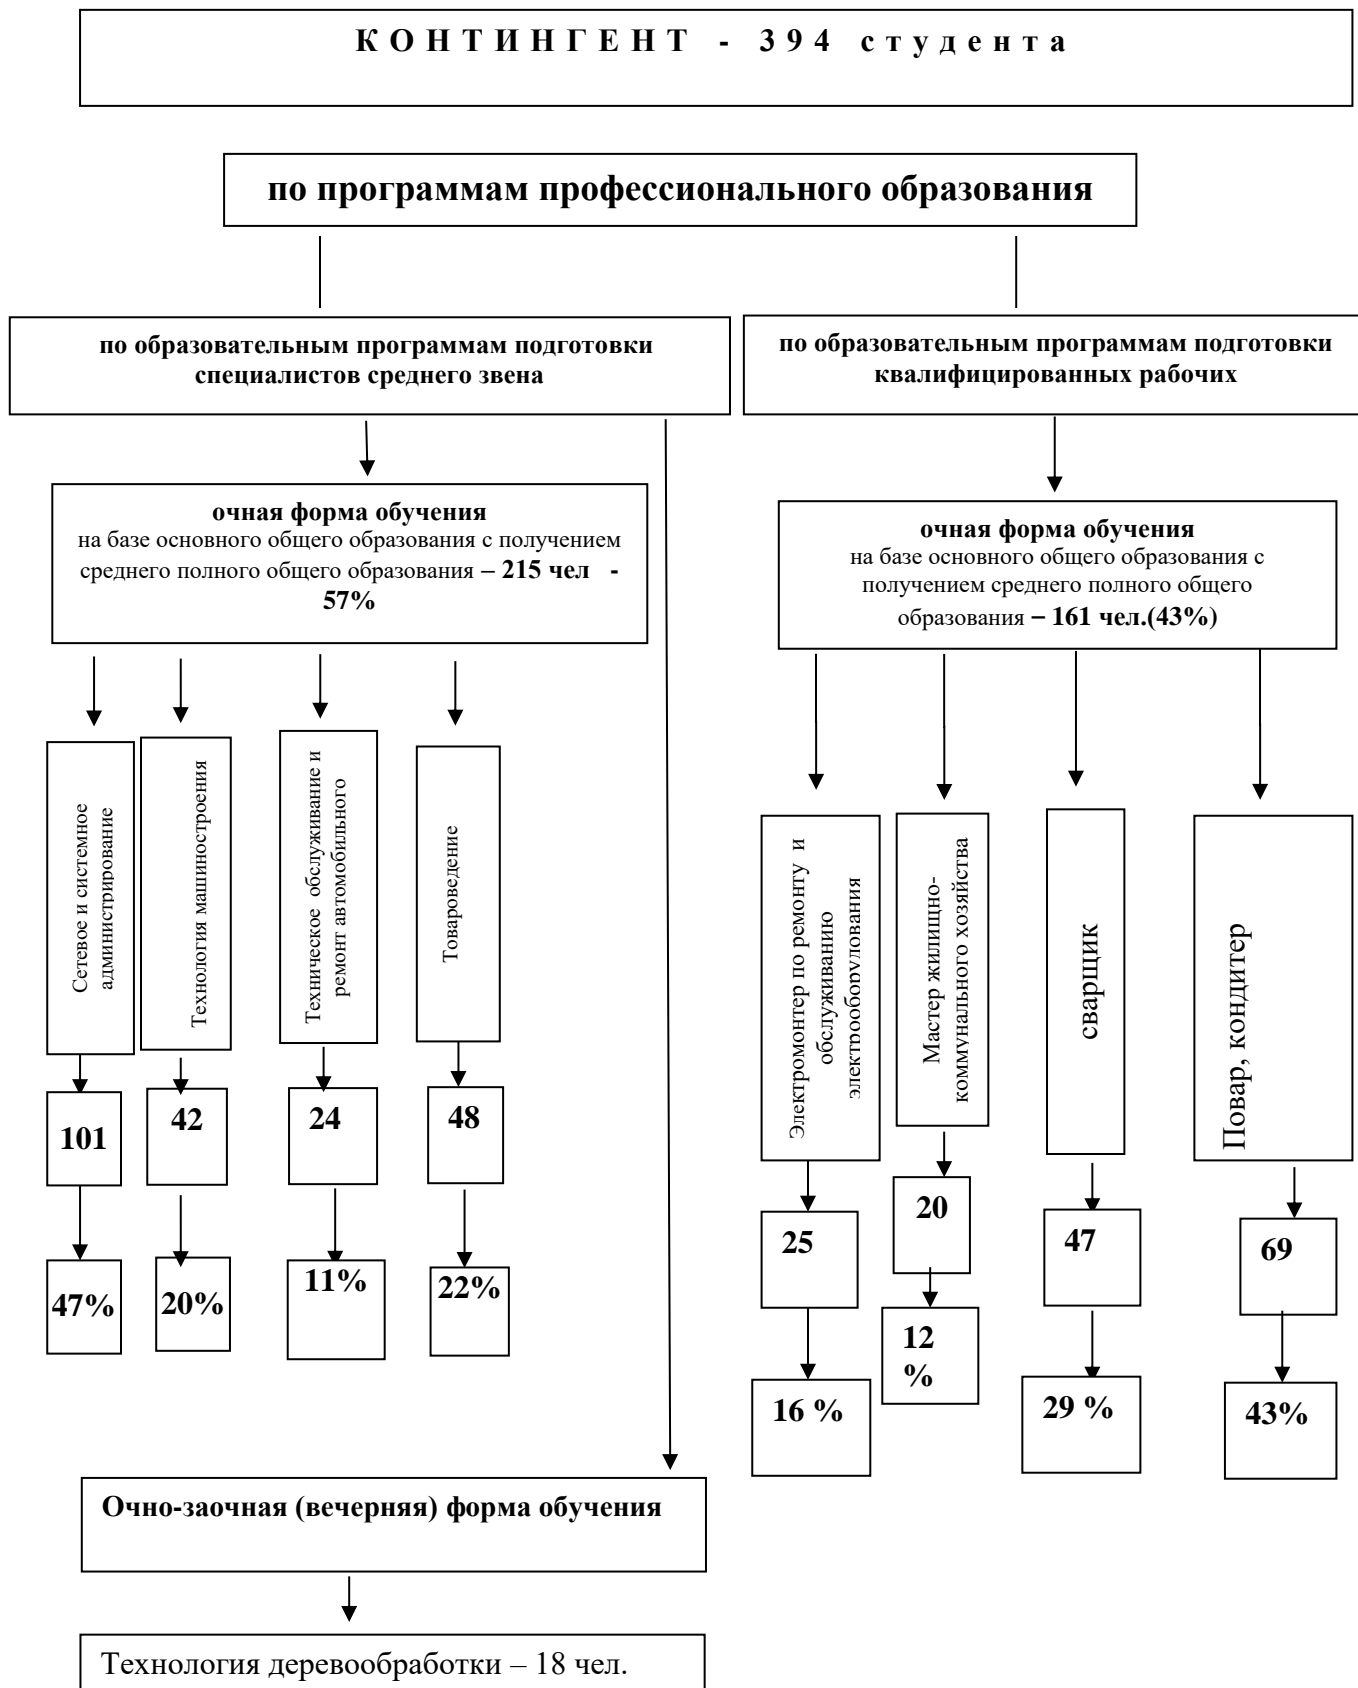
К О Н Т И Н Г Е Н Т - 3 9 4 с т у д е н т а

по программам профессионального образования

по образовательным программам подготовки специалистов среднего звена

по образовательным программам подготовки квалифицированных рабочих

очная форма обучения
на базе основного общего образования с получением среднего полного общего образования – 215 чел - 57%

Сетевое и системное администрирование

101

47%

Технология машиностроения

42

20%

Техническое обслуживание и ремонт автомобильного

24

11%

Товароведение

48

22%

очная форма обучения
на базе основного общего образования с получением среднего полного общего образования – 161 чел.(43%)

Электромонтер по ремонту и обслуживанию электрооборудования

25

16 %

Мастер жилищно-коммунального хозяйства

20

12 %

сварщик

47

29 %

Повар, кондитер

69

43%

Очно-заочная (вечерняя) форма обучения

Технология деревообработки – 18 чел.